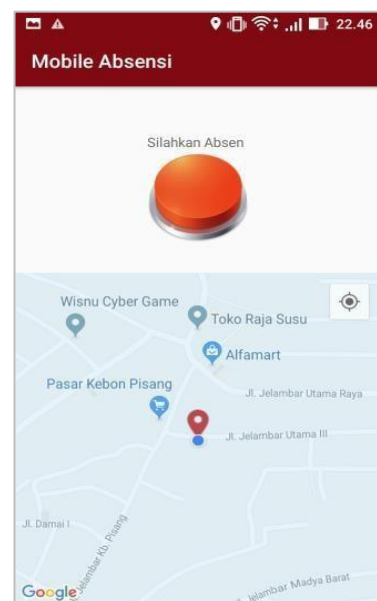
22.46

Mobile Absensi

Silahkan Absen

Wisnu Cyber Game

Toko Raja Susu

Alfamart

Pasar Kebon Pisang

Jl. Jelambar Utama Raya

Jl. Jelambar Utama III

Jl. Damai I

Jl. Jelambar Kb. Pisang

Jl. Jelambar Madya Barat

Google